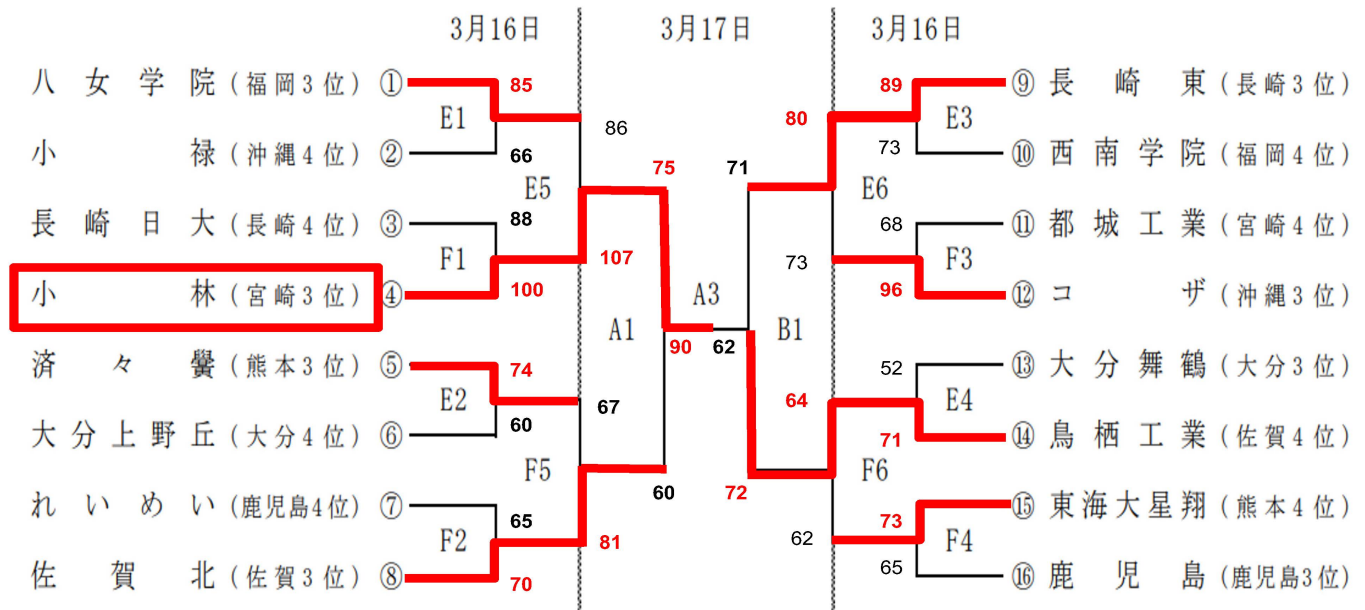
3月16日　3月17日　3月16日

八女学院（福岡3位）① 85
小禄（沖縄4位）② 66
E1
86
E5
75
71
80
89 ⑨ 長崎東（長崎3位）
73 ⑩ 西南学院（福岡4位）
E3
E6
長崎日大（長崎4位）③ 88
小林（宮崎3位）④ 100
F1
107
A3
73
68 ⑪ 都城工業（宮崎4位）
96 ⑫ コザ（沖縄3位）
F3
A1
90
62
B1
済々黌（熊本3位）⑤ 74
大分上野丘（大分4位）⑥ 60
E2
67
64
52 ⑬ 大分舞鶴（大分3位）
71 ⑭ 鳥栖工業（佐賀4位）
E4
F5
60
72
F6
れいめい（鹿児島4位）⑦ 65
佐賀北（佐賀3位）⑧ 70
F2
81
62
73 ⑮ 東海大星翔（熊本4位）
65 ⑯ 鹿児島（鹿児島3位）
F4